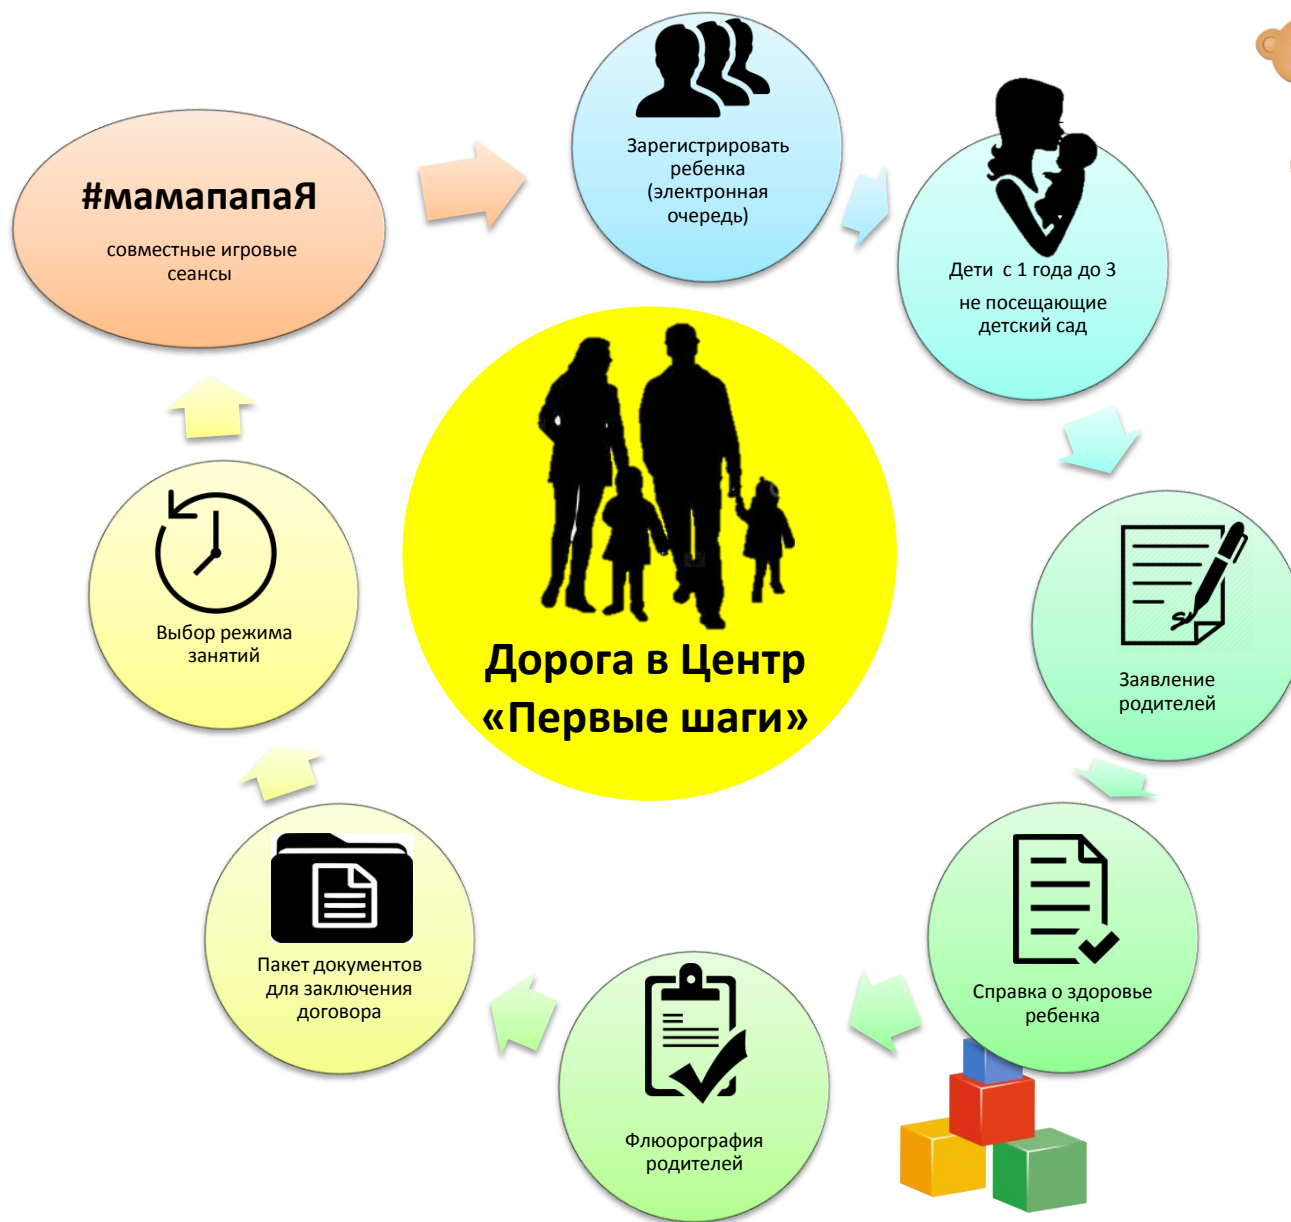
#мамапапаЯ

совместные игровые сеансы

Зарегистрировать ребенка (электронная очередь)

Дети с 1 года до 3

не посещающие детский сад

Дорога в Центр «Первые шаги»

Заявление родителей

Справка о здоровье ребенка

Флюорография родителей

Пакет документов для заключения договора

Выбор режима занятий